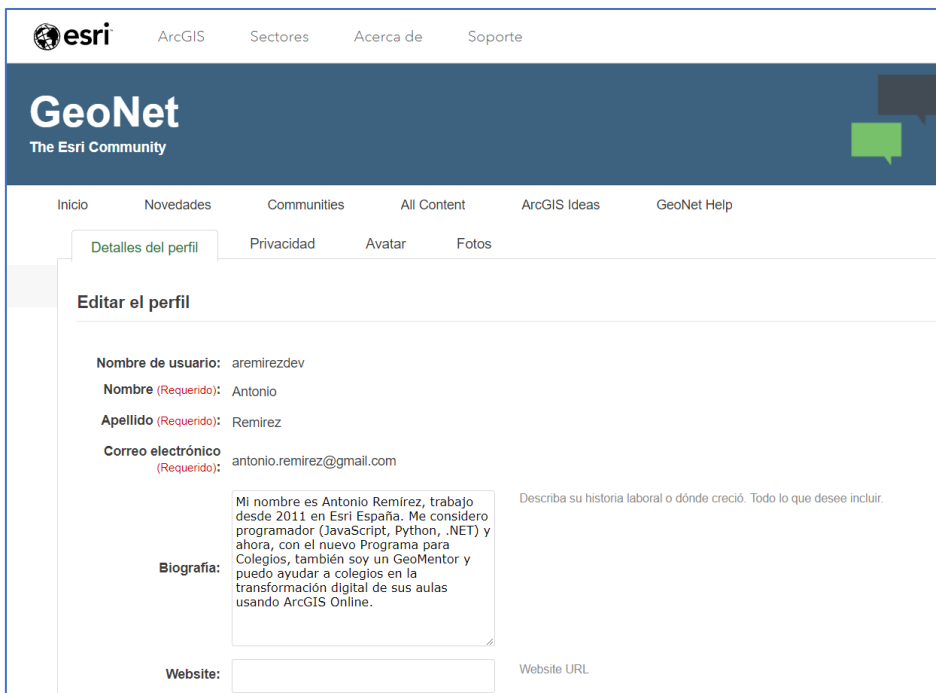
esri ArcGIS Sectores Acerca de Soporte

GeoNet
The Esri Community

Inicio Novedades Communities All Content ArcGIS Ideas GeoNet Help

Detalles del perfil Privacidad Avatar Fotos

Editar el perfil

Nombre de usuario: aremirezdev
Nombre (Requerido): Antonio
Apellido (Requerido): Remirez
Correo electrónico (Requerido): antonio.remirez@gmail.com

Biografía: Mi nombre es Antonio Remírez, trabajo desde 2011 en Esri España. Me considero programador (JavaScript, Python, .NET) y ahora, con el nuevo Programa para Colegios, también soy un GeoMentor y puedo ayudar a colegios en la transformación digital de sus aulas usando ArcGIS Online.

Describa su historia laboral o dónde creció. Todo lo que desee incluir.

Website: Website URL